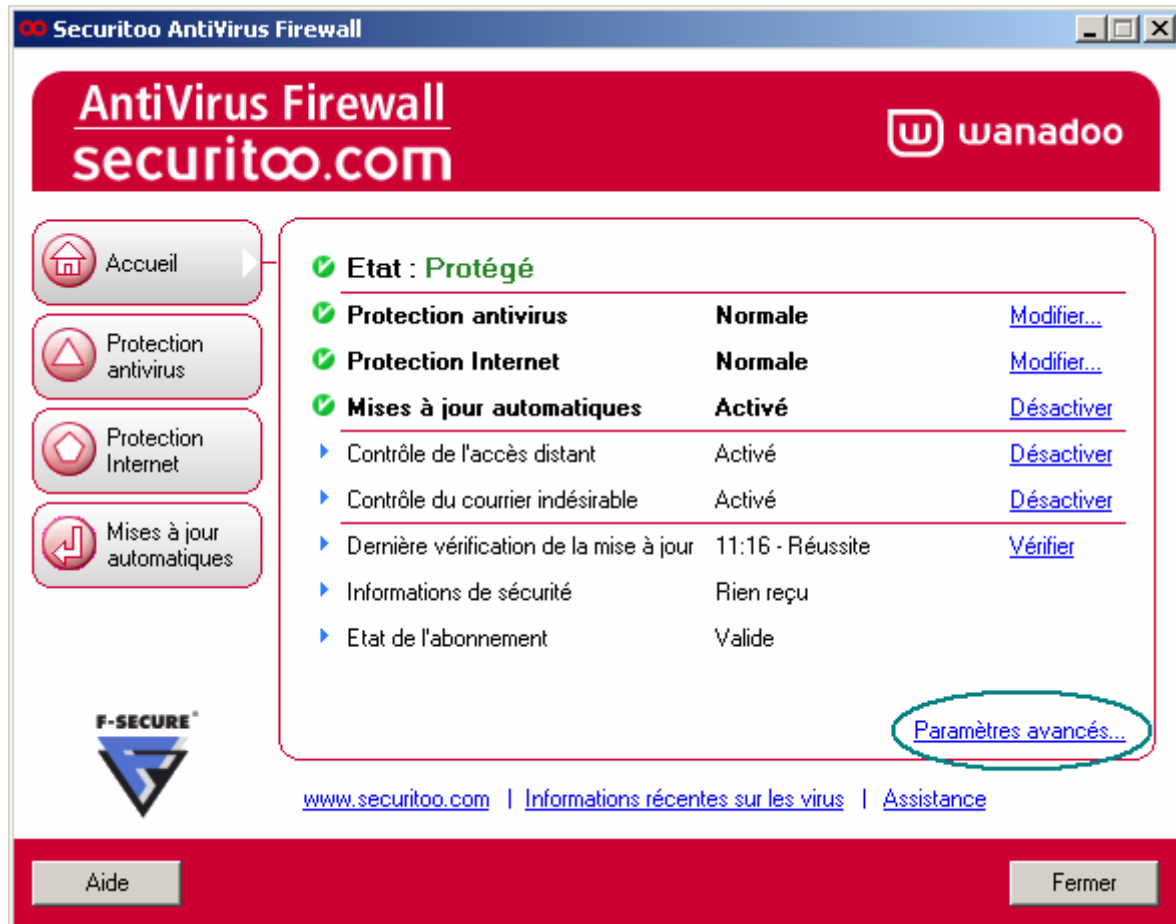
Securitoo AntiVirus Firewall

AntiVirus Firewall
securitoo.com

wanadoo

Accueil

Protection antivirus

Protection Internet

Mises à jour automatiques

Etat : Protégé

| | | |
|---|---|---|
| Protection antivirus | Normale | Modifier... |
| Protection Internet | Normale | Modifier... |
| Mises à jour automatiques | Activé | Désactiver |
| Contrôle de l'accès distant | Activé | Désactiver |
| Contrôle du courrier indésirable | Activé | Désactiver |
| Dernière vérification de la mise à jour | 11:16 - Réussite | Vérifier |
| Informations de sécurité | Rien reçu | |
| Etat de l'abonnement | Valide | |

Paramètres avancés...

F-SECURE®

www.securitoo.com | Informations récentes sur les virus | Assistance

Aide

Fermer